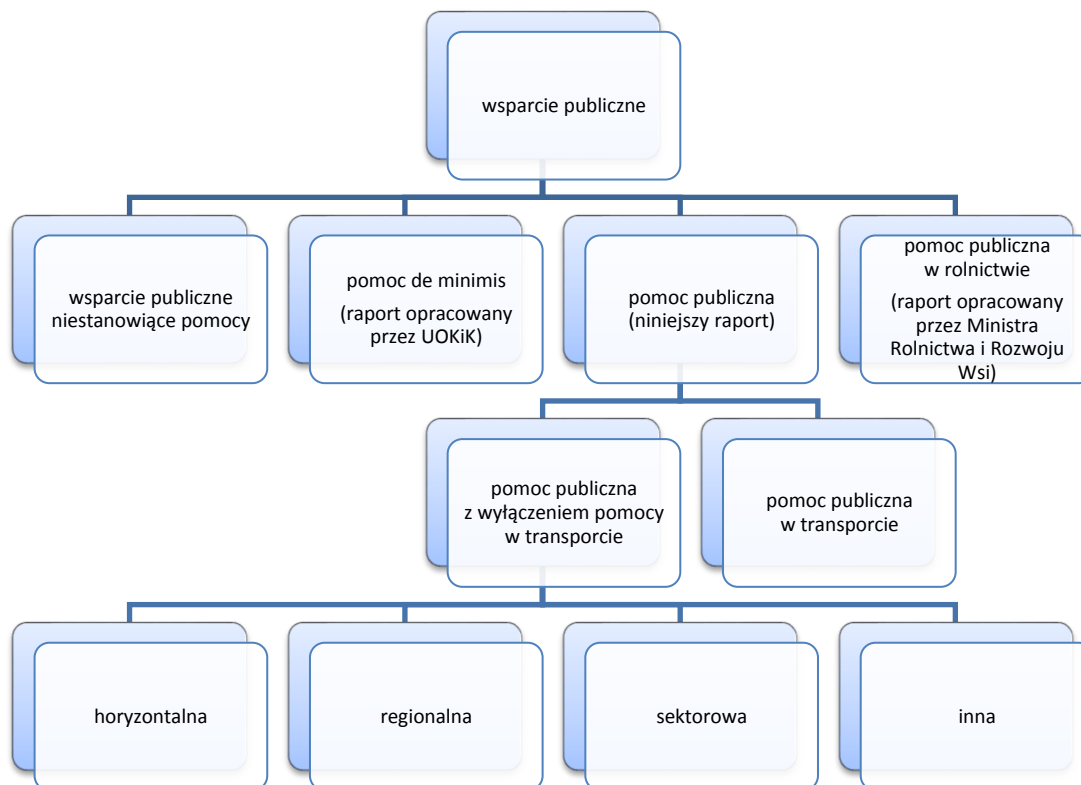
wsparcie publiczne

wsparcie publiczne niestanowiące pomocy

pomoc de minimis

(raport opracowany przez UOKiK)

pomoc publiczna (niniejszy raport)

pomoc publiczna w rolnictwie

(raport opracowany przez Ministra Rolnictwa i Rozwoju Wsi)

pomoc publiczna z wyłączeniem pomocy w transporcie

pomoc publiczna w transporcie

horyzontalna

regionalna

sektorowa

inna